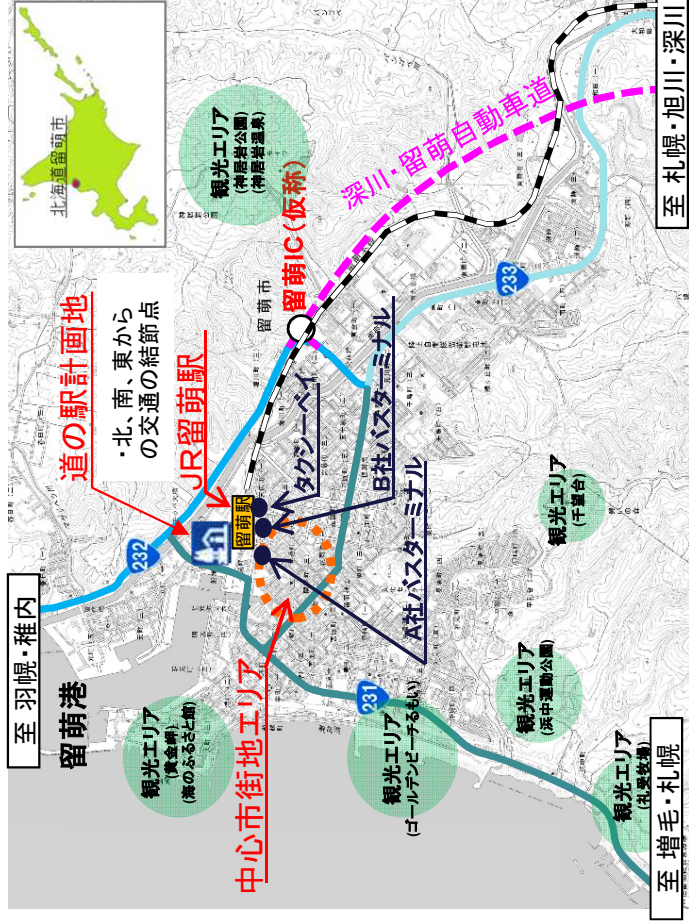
北海道留萌市

観光エリア
(神居岩公園)
(神居岩温泉)

深川・留萌自動車道

至 札幌・旭川・深川

留萌IC(仮称)

233

道の駅計画地

・北、南、東から
の交通の結節点

JR留萌駅

タクシーベイ

B社バスターミナル

留萌駅

232

至 羽幌・稚内

留萌港

A社バスターミナル

観光エリア
(千望台)

中心市街地エリア

231

観光エリア
(黄金岬)
(海のふるさと館)

観光エリア
(ゴールデンビーチるもい)

観光エリア
(浜中運動公園)

観光エリア
(礼受牧場)

至 増毛・札幌